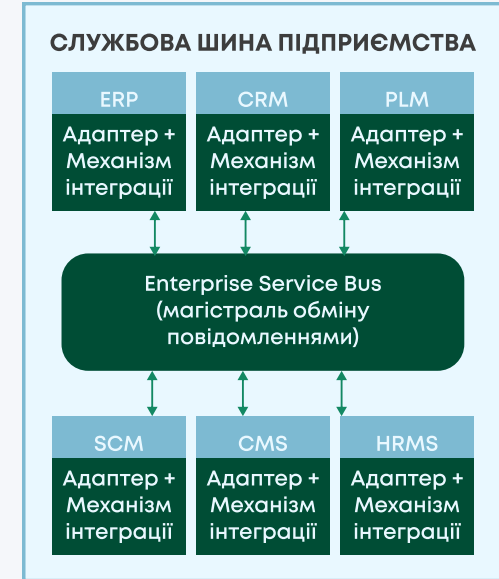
СЛУЖБОВА ШИНА ПІДПРИЄМСТВА

ERP
Адаптер + Механізм інтеграції

CRM
Адаптер + Механізм інтеграції

PLM
Адаптер + Механізм інтеграції

Enterprise Service Bus (магістраль обміну повідомленнями)

SCM
Адаптер + Механізм інтеграції

CMS
Адаптер + Механізм інтеграції

HRMS
Адаптер + Механізм інтеграції